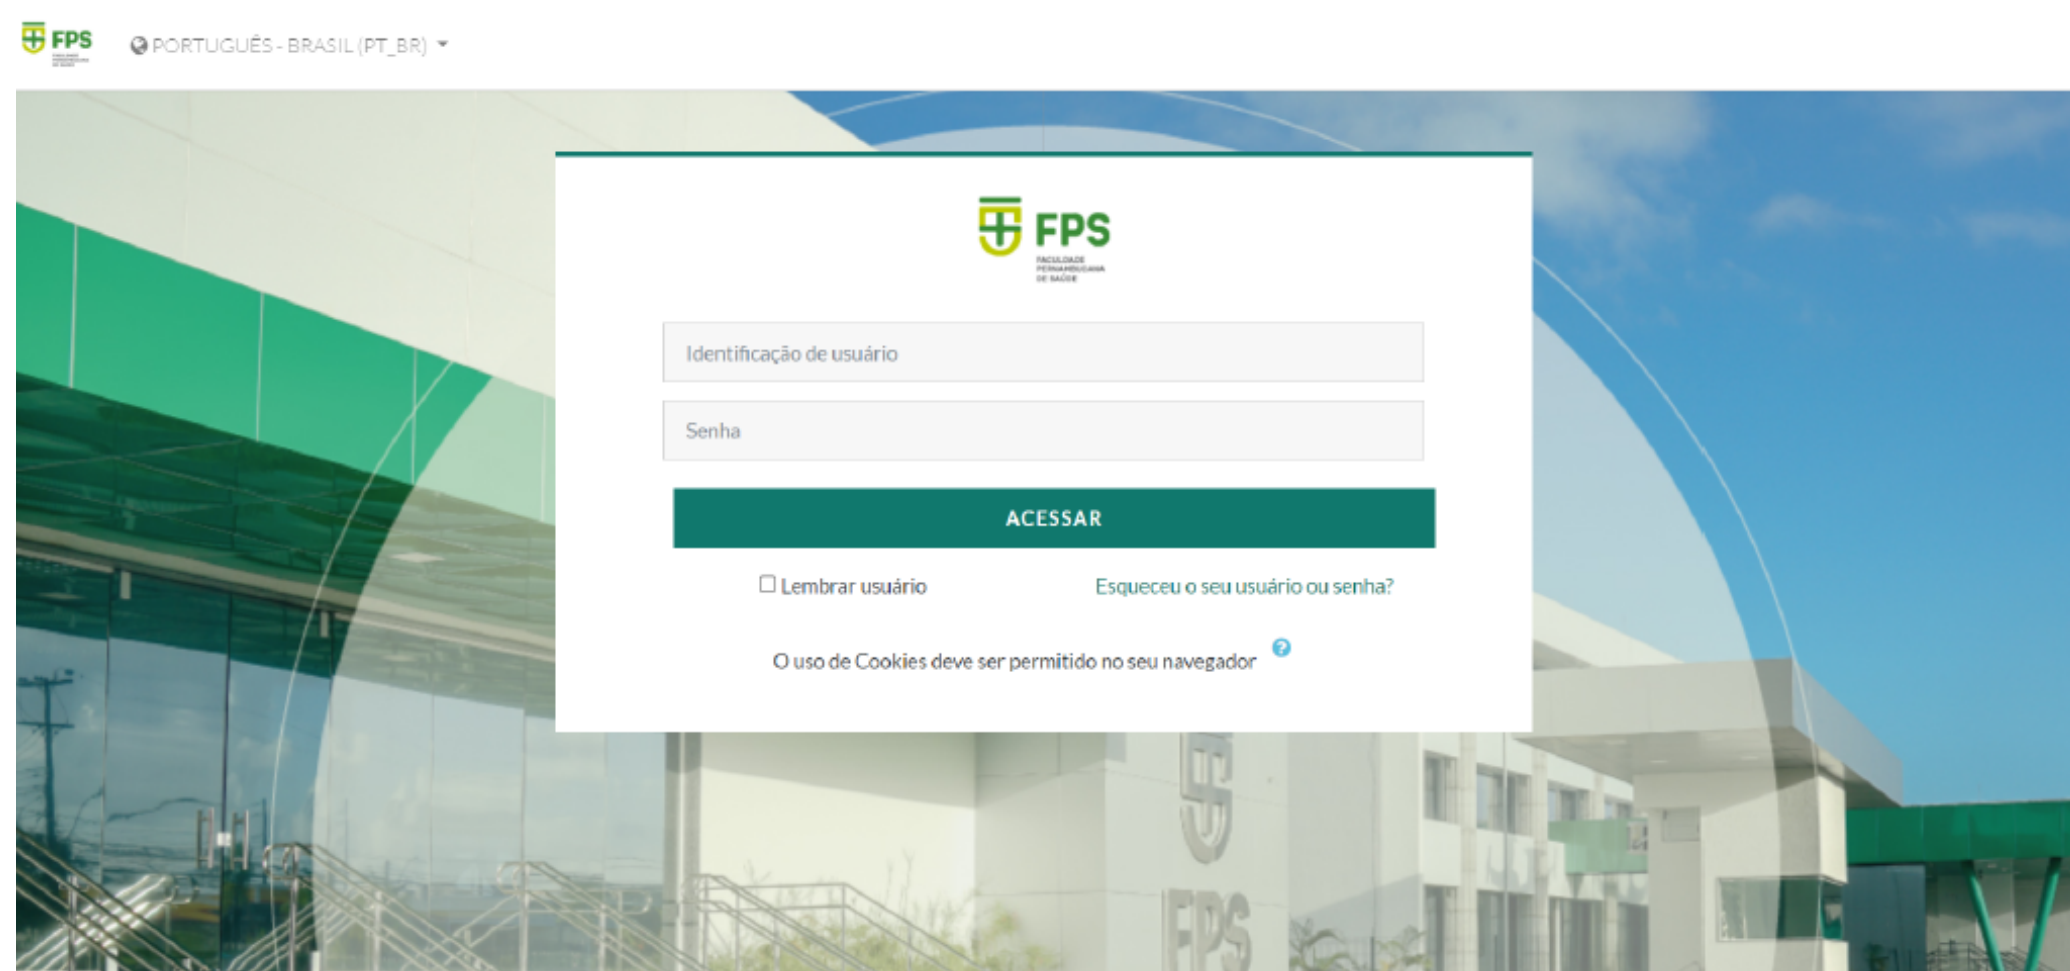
FPS

PORTUGUÊS - BRASIL (PT_BR)

FPS
FACULDADE PERNAMBUCANA DE SAÚDE

Identificação de usuário

Senha

ACESSAR

Lembrar usuário

Esqueceu o seu usuário ou senha?

O uso de Cookies deve ser permitido no seu navegador

FPS